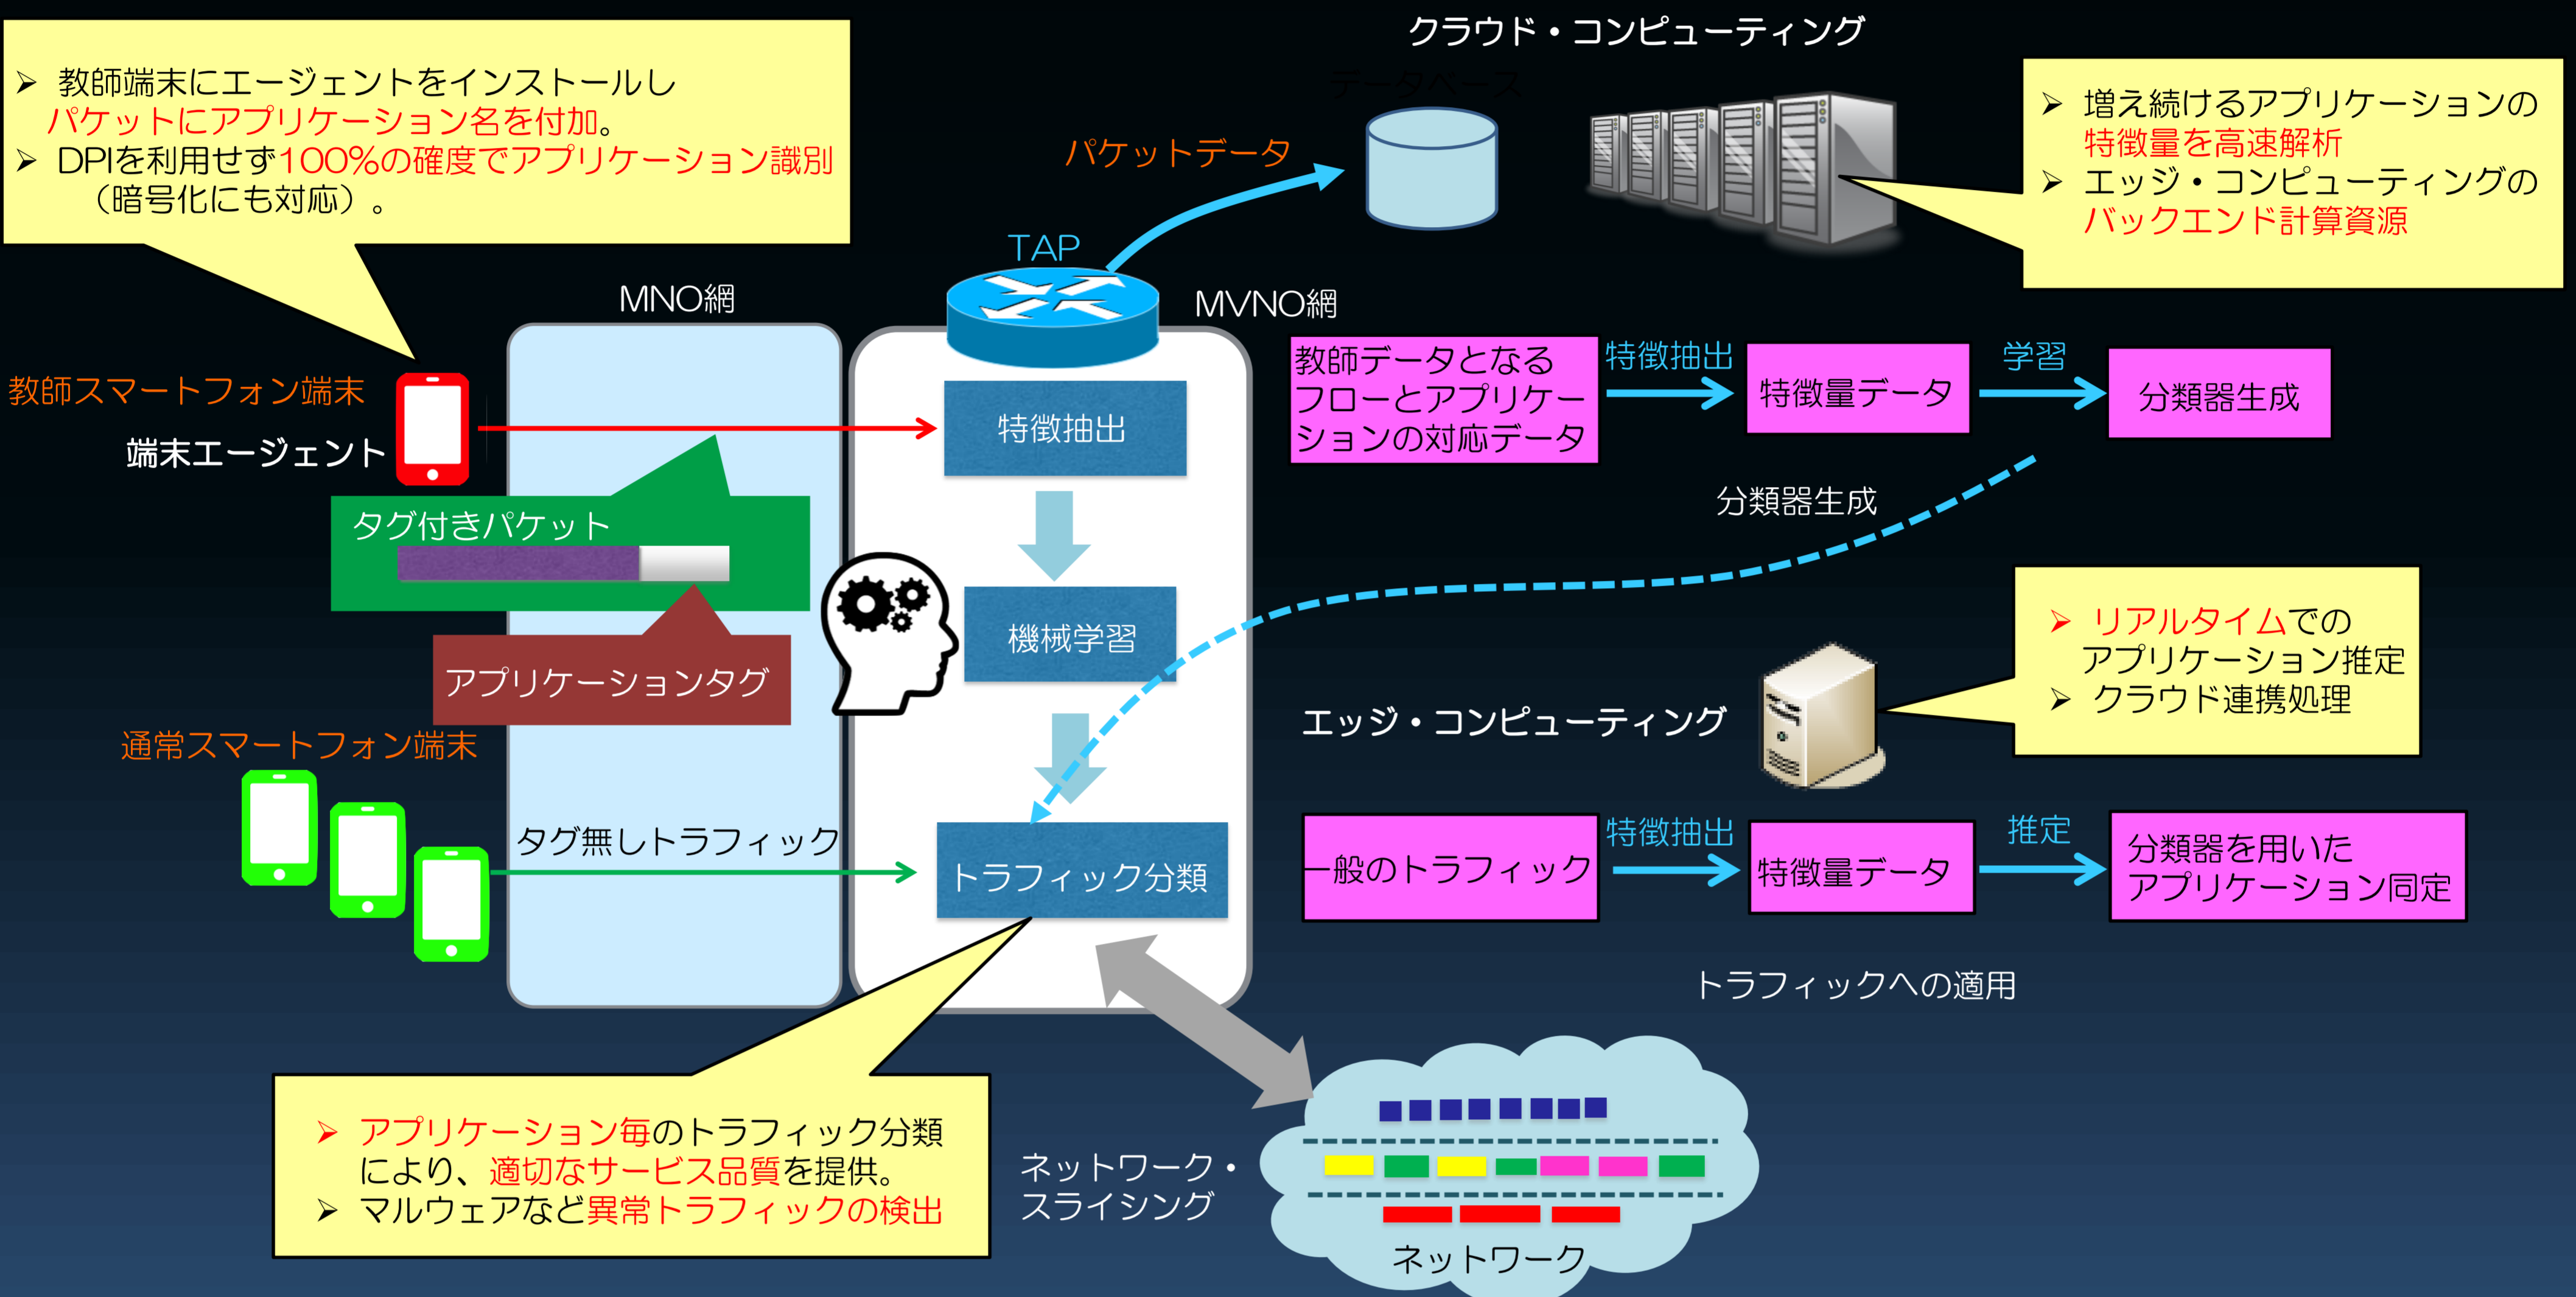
➢ 教師端末にエージェントをインストールしパケットにアプリケーション名を付加。
➢ DPIを利用せず100%の確度でアプリケーション識別（暗号化にも対応）。

クラウド・コンピューティング

データベース

パケットデータ

➢ 増え続けるアプリケーションの特徴量を高速解析
➢ エッジ・コンピューティングのバックエンド計算資源

TAP

MNO網

MVNO網

教師スマートフォン端末

端末エージェント

特徴抽出

教師データとなるフローとアプリケーションの対応データ

特徴抽出

特徴量データ

学習

分類器生成

分類器生成

タグ付きパケット

機械学習

アプリケーションタグ

➢ リアルタイムでのアプリケーション推定
➢ クラウド連携処理

エッジ・コンピューティング

通常スマートフォン端末

タグ無しトラフィック

トラフィック分類

一般のトラフィック

特徴抽出

特徴量データ

推定

分類器を用いたアプリケーション同定

トラフィックへの適用

➢ アプリケーション毎のトラフィック分類により、適切なサービス品質を提供。
➢ マルウェアなど異常トラフィックの検出

ネットワーク・スライシング

ネットワーク